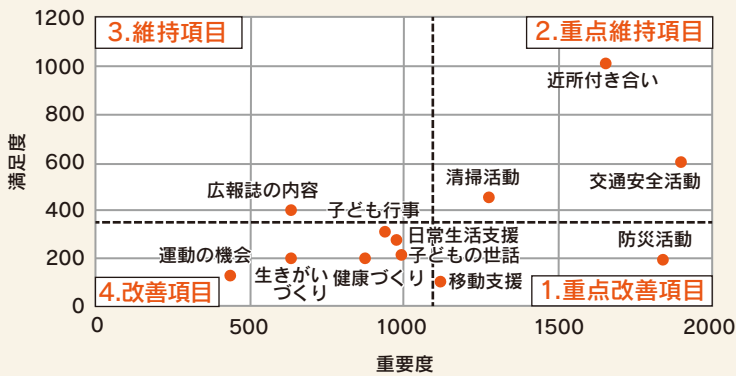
1200
1000
800
600
400
200
0

満足度

3.維持項目
2.重点維持項目
4.改善項目
1.重点改善項目

近所付き合い
交通安全活動
清掃活動
広報誌の内容
子ども行事
日常生活支援
子どもの世話
防災活動
運動の機会
生きがいづくり
健康づくり
移動支援

0
500
1000
1500
2000

重要度